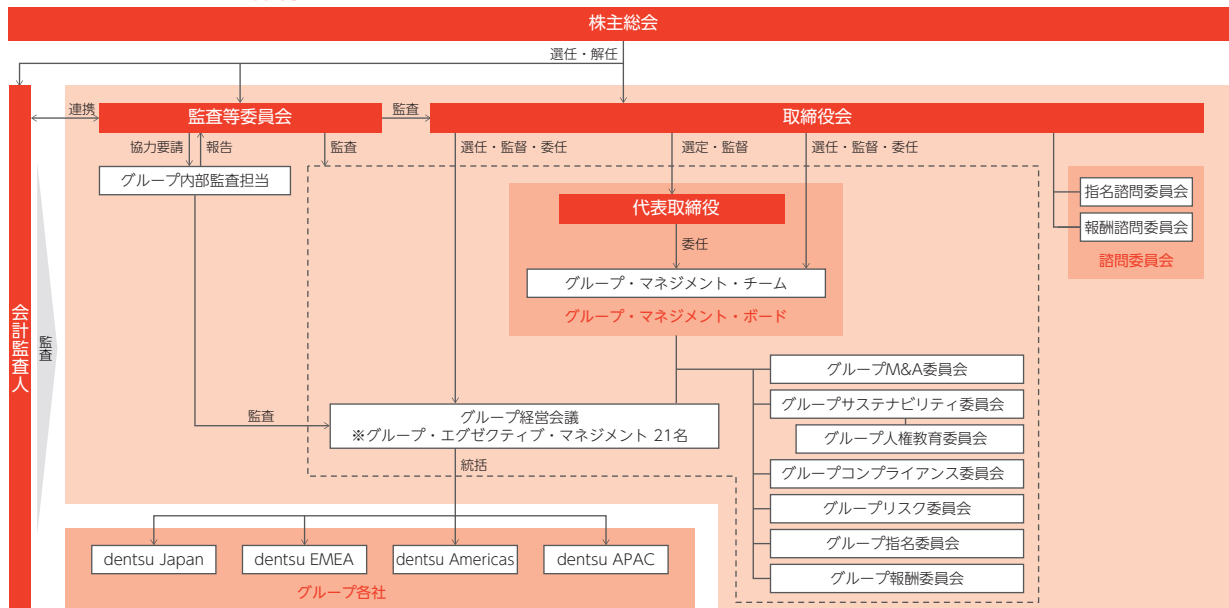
株主総会

選任・解任

連携

監査等委員会

監査

取締役会

協力要請

報告

監査

選任・監督・委任

選定・監督

選任・監督・委任

グループ内部監査担当

指名諮問委員会

報酬諮問委員会

諮問委員会

代表取締役

委任

グループ・マネジメント・チーム

グループ・マネジメント・ボード

会計監査人

監査

グループM&A委員会

グループサステナビリティ委員会

グループ人権教育委員会

監査

グループ経営会議
※グループ・エグゼクティブ・マネジメント 21名

グループコンプライアンス委員会

統括

グループリスク委員会

グループ指名委員会

グループ報酬委員会

dentsu Japan

dentsu EMEA

dentsu Americas

dentsu APAC

グループ各社